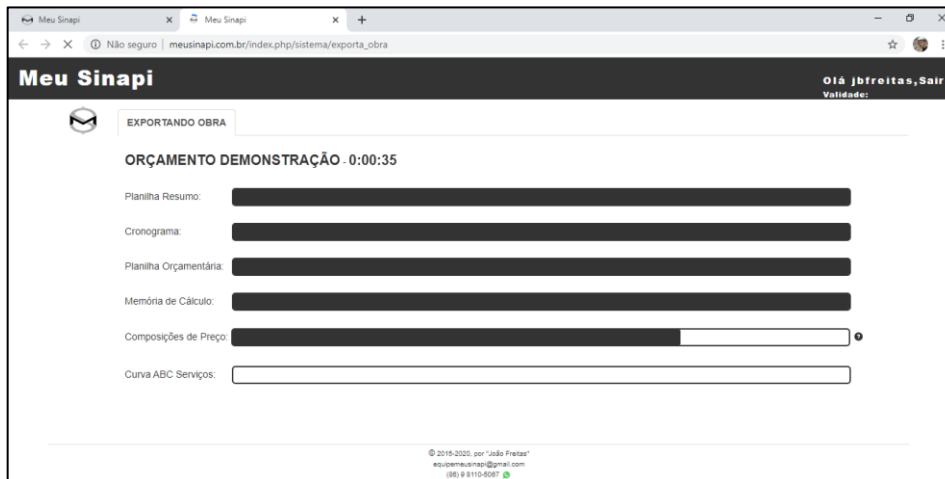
Meu Sinapi × Meu Sinapi × +

Não seguro | meusinapi.com.br/index.php/sistema/exporta_obra

Meu Sinapi

Olá jbfreitas,Sair
Validade:

EXPORTANDO OBRA

ORÇAMENTO DEMONSTRAÇÃO - 0:00:35

Planilha Resumo:

Cronograma:

Planilha Orçamentária:

Memória de Cálculo:

Composições de Preço:

Curva ABC Serviços:

© 2015-2020, por "João Freitas"
equipemeusinapi@gmail.com
(86) 9 8110-5067